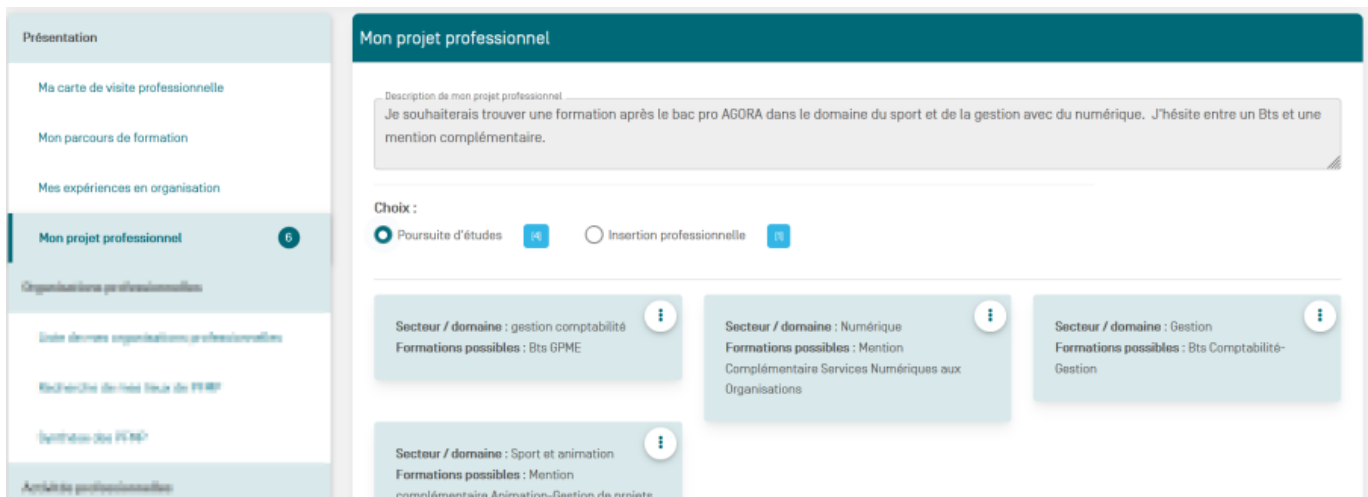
Présentation

Ma carte de visite professionnelle

Mon parcours de formation

Mes expériences en organisation

Mon projet professionnel 6

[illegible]

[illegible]

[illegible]

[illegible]

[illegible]

Mon projet professionnel

Description de mon projet professionnel
Je souhaiterais trouver une formation après le bac pro AGORA dans le domaine du sport et de la gestion avec du numérique. J'hésite entre un Bts et une mention complémentaire.

Choix :
Poursuite d'études [4] Insertion professionnelle [1]

Secteur / domaine : gestion comptabilité
Formations possibles : Bts GPME

Secteur / domaine : Numérique
Formations possibles : Mention Complémentaire Services Numériques aux Organisations

Secteur / domaine : Gestion
Formations possibles : Bts Comptabilité-Gestion

Secteur / domaine : Sport et animation
Formations possibles : Mention complémentaire Animation-Gestion de projets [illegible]